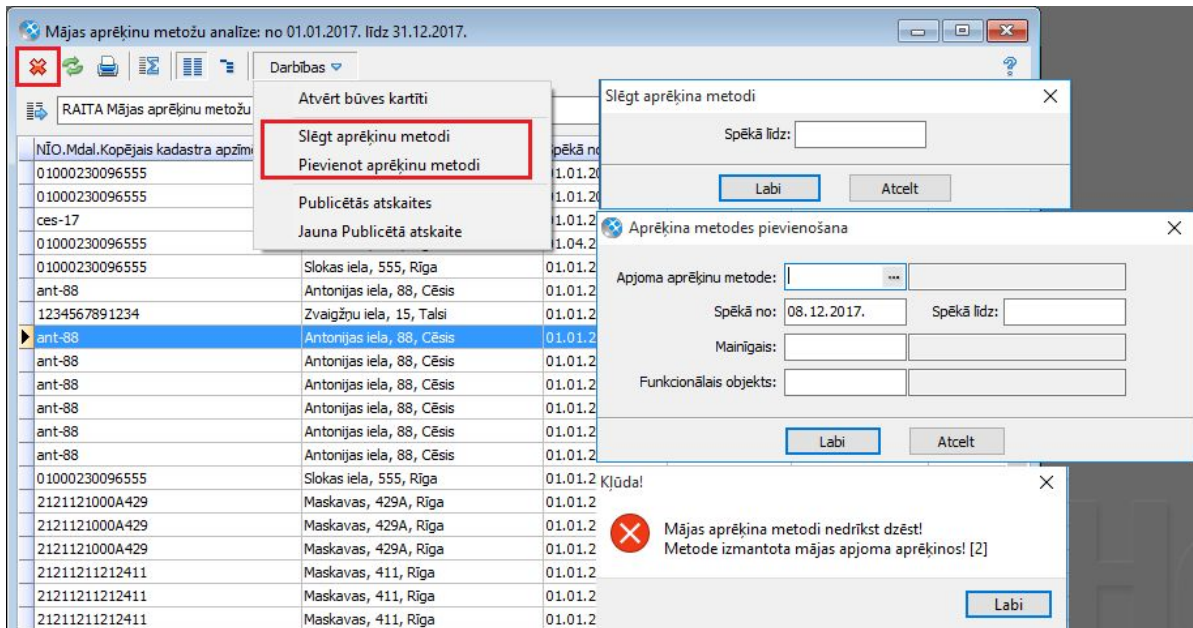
Mājas aprēķinu metožu analīze: no 01.01.2017. līdz 31.12.2017.

Darbības

RAITA Mājas aprēķinu metožu

Atvērt būves kartīti
Slēgt aprēķinu metodi
Pievienot aprēķinu metodi
Publicētās atskaites
Jauna Publicētā atskaite

| NĪO.Mdal.Kopējais kadastra apzīm | | Spēkā no |
|---|---|---|
| 01000230096555 | | 01.01.20 |
| 01000230096555 | | 01.01.20 |
| ces-17 | | 01.01.2 |
| 01000230096555 | | 01.04.2 |
| 01000230096555 | Slokas iela, 555, Rīga | 01.01.2 |
| ant-88 | Antonijas iela, 88, Cēsis | 01.01.2 |
| 1234567891234 | Zvaigžņu iela, 15, Talsi | 01.01.2 |
| ant-88 | Antonijas iela, 88, Cēsis | 01.01.2 |
| ant-88 | Antonijas iela, 88, Cēsis | 01.01.2 |
| ant-88 | Antonijas iela, 88, Cēsis | 01.01.2 |
| ant-88 | Antonijas iela, 88, Cēsis | 01.01.2 |
| ant-88 | Antonijas iela, 88, Cēsis | 01.01.2 |
| ant-88 | Antonijas iela, 88, Cēsis | 01.01.2 |
| 01000230096555 | Slokas iela, 555, Rīga | 01.01.2 |
| 2121121000A429 | Maskavas, 429A, Rīga | 01.01.2 |
| 2121121000A429 | Maskavas, 429A, Rīga | 01.01.2 |
| 2121121000A429 | Maskavas, 429A, Rīga | 01.01.2 |
| 21211211212411 | Maskavas, 411, Rīga | 01.01.2 |
| 21211211212411 | Maskavas, 411, Rīga | 01.01.2 |
| 21211211212411 | Maskavas, 411, Rīga | 01.01.2 |

Slēgt aprēķina metodi
Spēkā līdz:
Labi
Atcelt

Aprēķina metodes pievienošana
Apjoma aprēķinu metode:
Spēkā no: 08.12.2017.
Spēkā līdz:
Mainīgais:
Funkcionālais objekts:
Labi
Atcelt

Kļūda!
Mājas aprēķina metodi nedrīkst dzēst!
Metode izmantota mājas apjoma aprēķinos! [2]
Labi